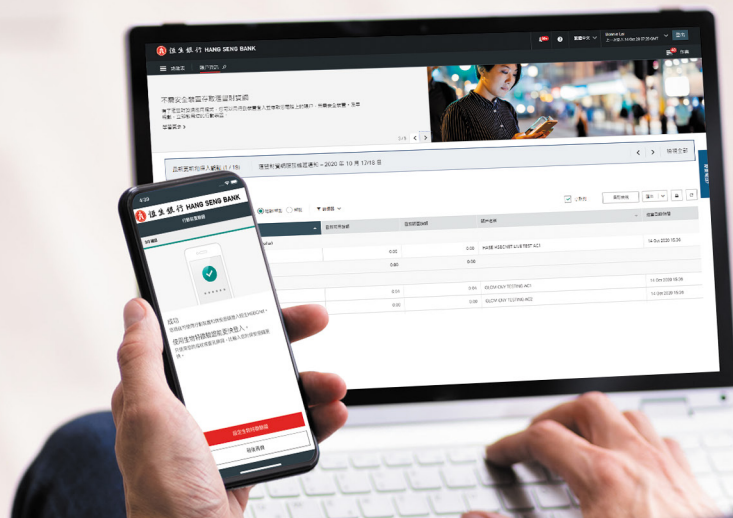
恒生銀行 HANG SENG BANK

不要安全裝置存取網上銀行

HANG SENG BANK

成功

使用生物特徵認證登入

2020 年 10 月 17/18 日

HASE HSBCNET A/C TEST ACI

14 Oct 2020 15:36

0.00

0.00

ESCROW TESTING ACI

ESCROW TESTING ACI

14 Oct 2020 15:36

14 Oct 2020 15:36

0.00

0.00

0.00